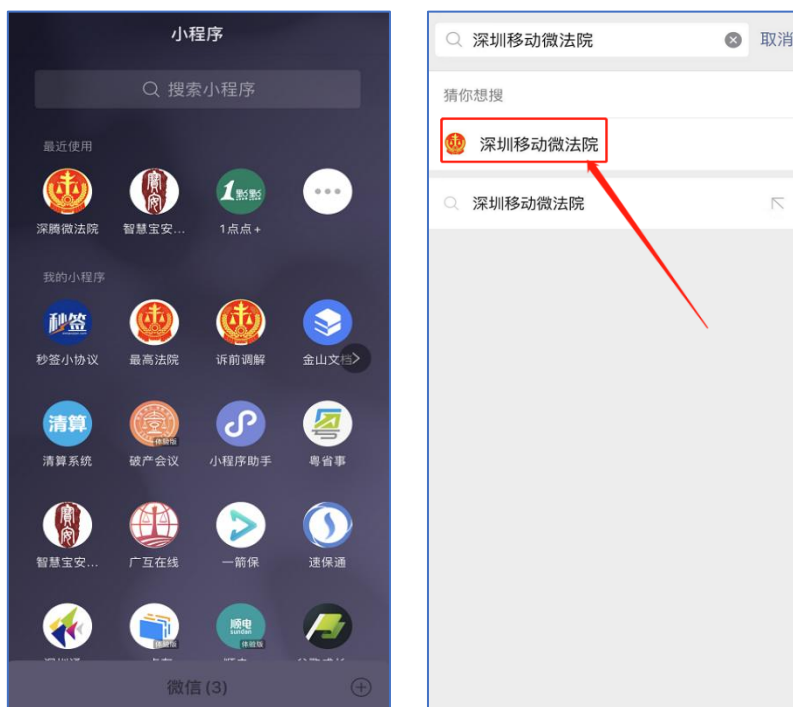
小程序

搜索小程序

最近使用

深腾微法院
智慧宝安...
1点点+

我的小程序

秒签小协议
最高法院
诉前调解
金山文档

清算系统
破产会议
小程序助手
粤省事

智慧宝安...
广互在线
一箭保
速保通

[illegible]
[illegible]
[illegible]
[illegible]

微信 (3)

深圳移动微法院
取消

猜你想搜

深圳移动微法院

深圳移动微法院